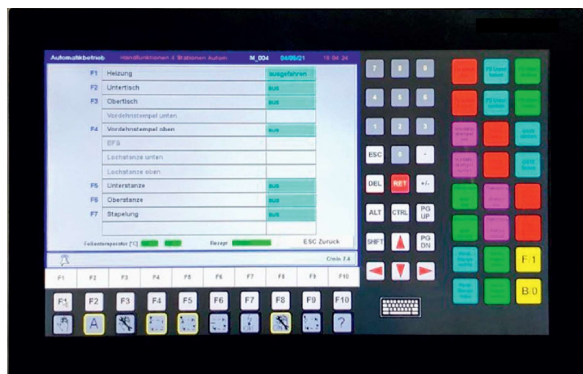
Automatikbetrieb Handbuchmaschinen 4 Stationen Aufsatz M_004 04/05/21 15:56:24

| | | |
|---|---|---|
| F1 | Heizung | ausgefahren |
| F2 | Untertisch | aus |
| F3 | Obertisch | aus |
| | Vordehnstempel unten | |
| F4 | Vordehnstempel oben | aus |
| | EFS | |
| | Lochstanze unten | |
| | Lochstanze oben | |
| F5 | Unterstanze | aus |
| F6 | Oberstanze | aus |
| F7 | Stapelung | aus |

Ca. 7.4

Rezept

ESC Zurück

F1 F2 F3 F4 F5 F6 F7 F8 F9 F10

F1 F2 F3 F4 F5 F6 F7 F8 F9 F10

A

?

7 8 9

4 5 6

1 2 3

ESC 0 .

DEL RET +/-

ALT CTRL PG UP

SHFT PG DN

F 1

B 0